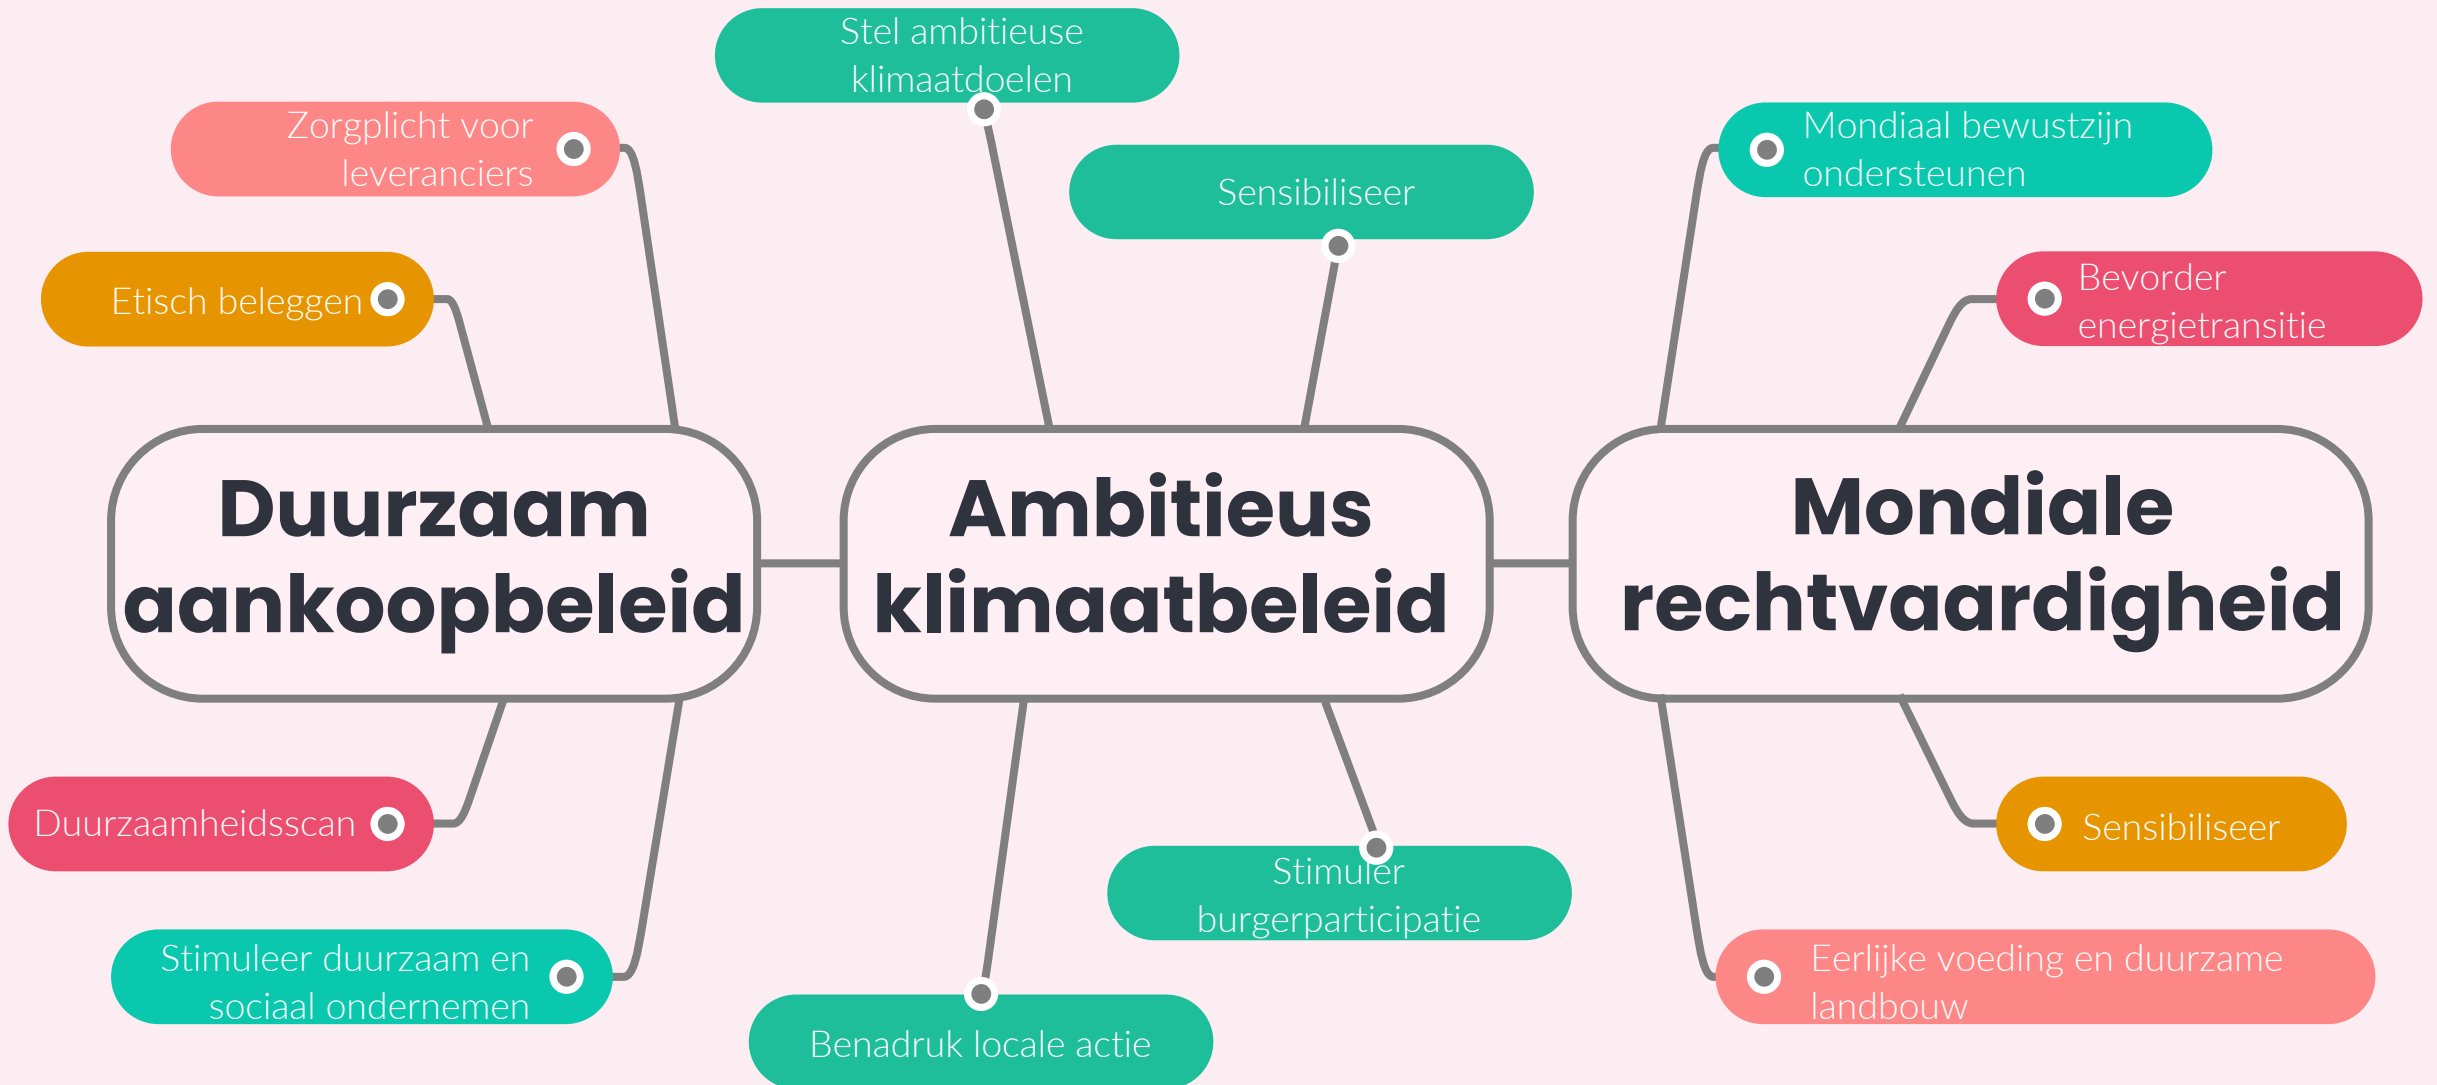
Stel ambitieuse klimaatdoelen

Zorgplicht voor leveranciers

Sensibiliseer

Mondiaal bewustzijn ondersteunen

Etisch beleggen

Bevorder energietransitie

Duurzaam aankoopbeleid

Ambitieus klimaatbeleid

Mondiale rechtvaardigheid

Duurzaamheidsscan

Sensibiliseer

Stimuleer burgerparticipatie

Stimuleer duurzaam en sociaal ondernemen

Eerlijke voeding en duurzame landbouw

Benadruk locale actie